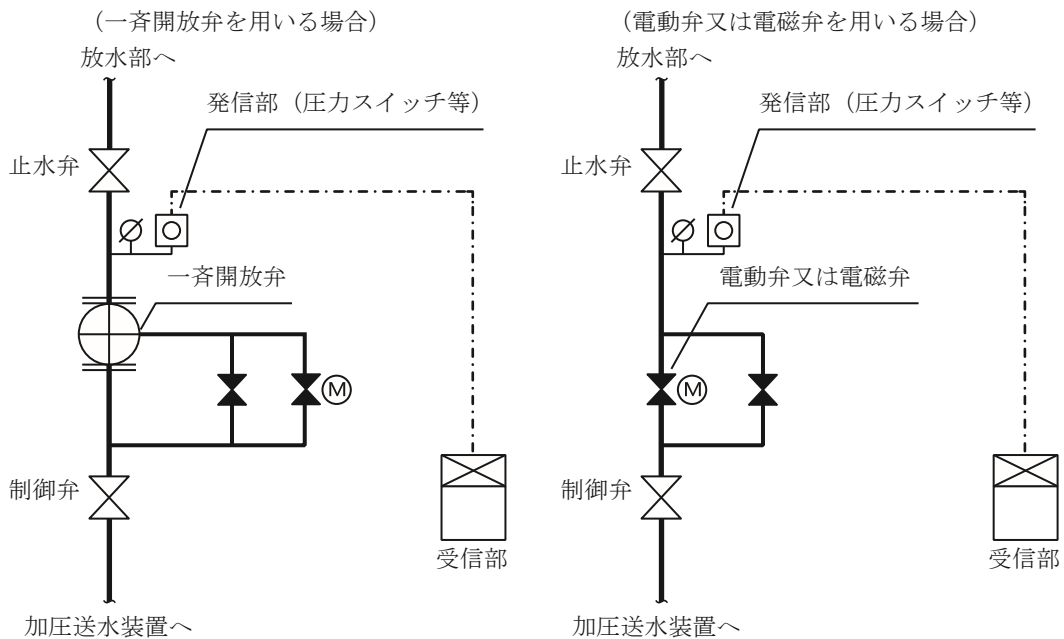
（一斉開放弁を用いる場合）

放水部へ

発信部（圧力スイッチ等）

止水弁

一斉開放弁

M

制御弁

受信部

加圧送水装置へ

（電動弁又は電磁弁を用いる場合）

放水部へ

発信部（圧力スイッチ等）

止水弁

電動弁又は電磁弁

M

制御弁

受信部

加圧送水装置へ